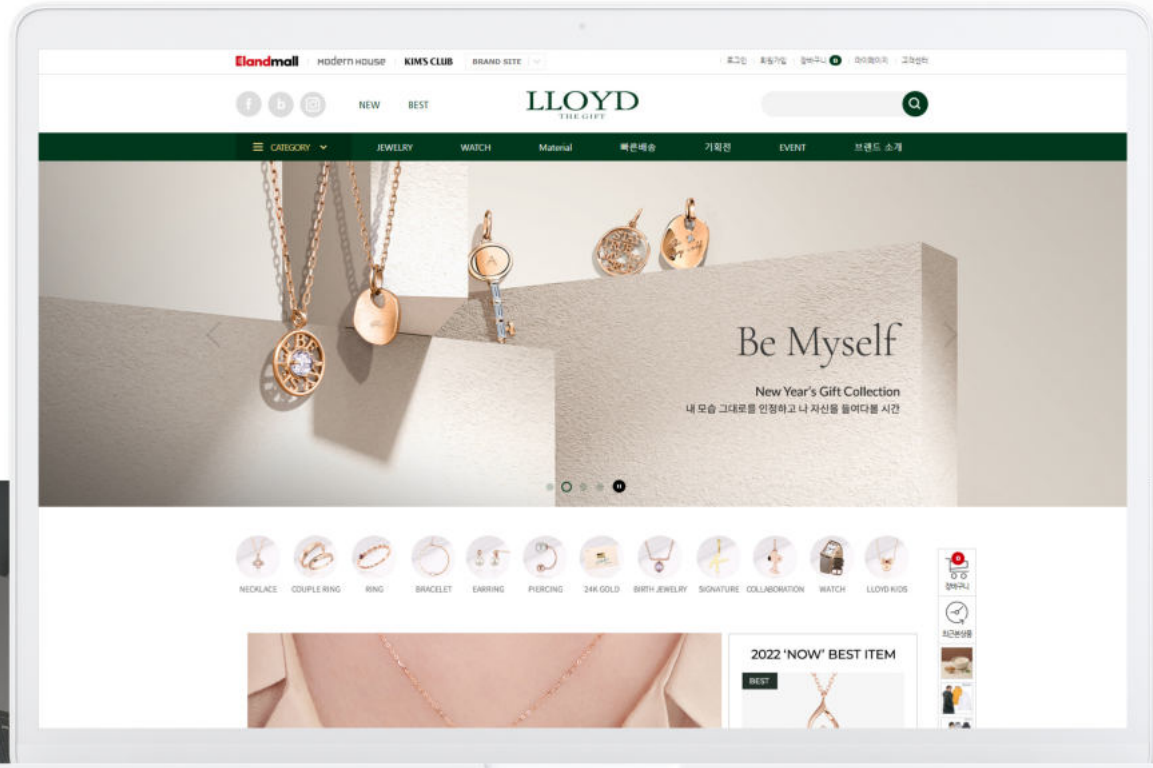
Elandmall | Modern House | KIM'S CLUB | BRAND SITE

로그인 | 회원가입 | 장바구니 0 | 마이페이지 | 고객센터

NEW BEST

LLOYD
THE GIFT

CATEGORY JEWELRY WATCH Material 빠른배송 기획전 EVENT 브랜드 소개

Be Myself
New Year's Gift Collection
내 모습 그대로를 인정하고 나 자신을 들여다볼 시간

NECKLACE COUPLE RING RING BRACELET EARRING PIERCING 24K GOLD BIRTH JEWELRY SIGNATURE COLLABORATION WATCH LLOYD KIDS

0
장바구니
최근본상품

2022 'NOW' BEST ITEM
BEST